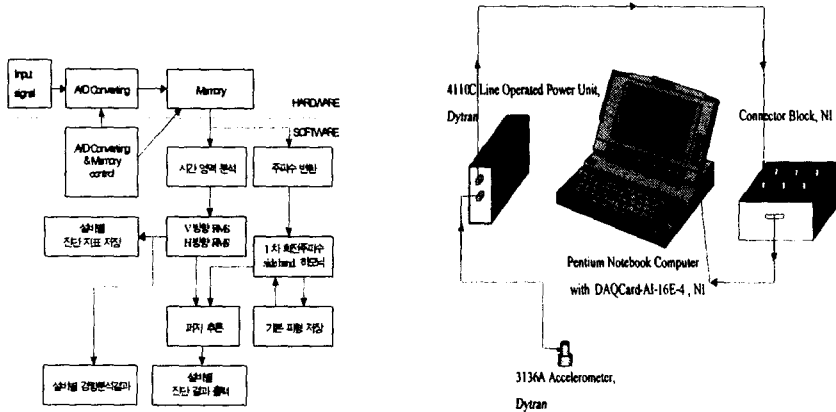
Input signal

A/D Converting

Memory

HARDWARE

SOFTWARE

A/D Converting & Memory control

시간 영역 분석

주파수 변환

설비별 진단 지표 저장

V 방향 RMS H 방향 RMS

1 차 회전주파수 side band 하모닉

퍼지 추론

기본 패턴 저장

설비별 경향분석결과

설비별 진단 결과 출력

4110C Line Operated Power Unit, Dytran

Connector Block, NI

Pentium Notebook Computer with DAQCard-AI-16E-4 , NI

3136A Accelerometer, Dytran